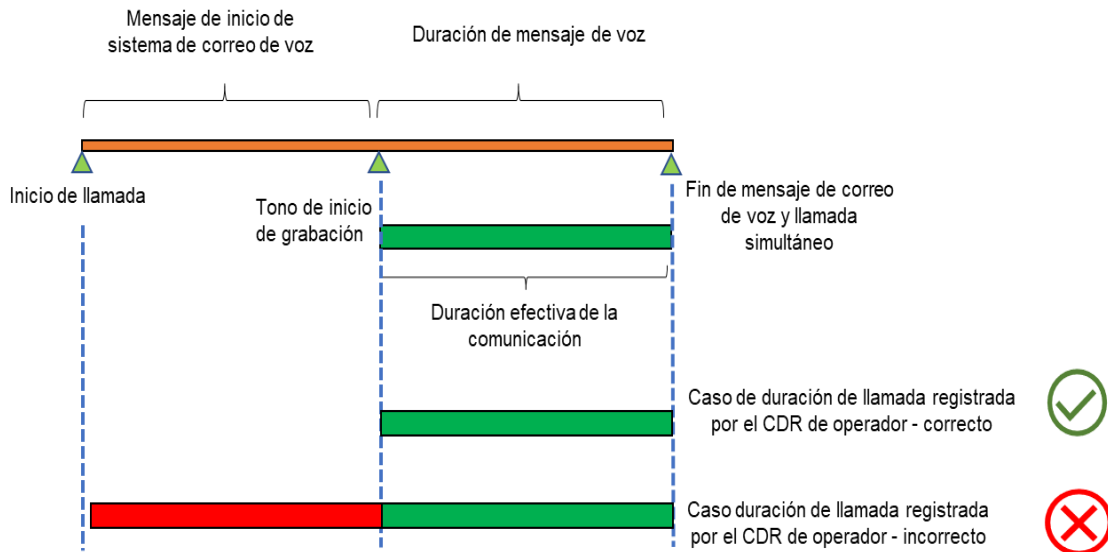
Mensaje de inicio de sistema de correo de voz

Duración de mensaje de voz

Inicio de llamada

Tono de inicio de grabación

Fin de mensaje de correo de voz y llamada simultáneo

Duración efectiva de la comunicación

Caso de duración de llamada registrada por el CDR de operador - correcto

Caso duración de llamada registrada por el CDR de operador - incorrecto